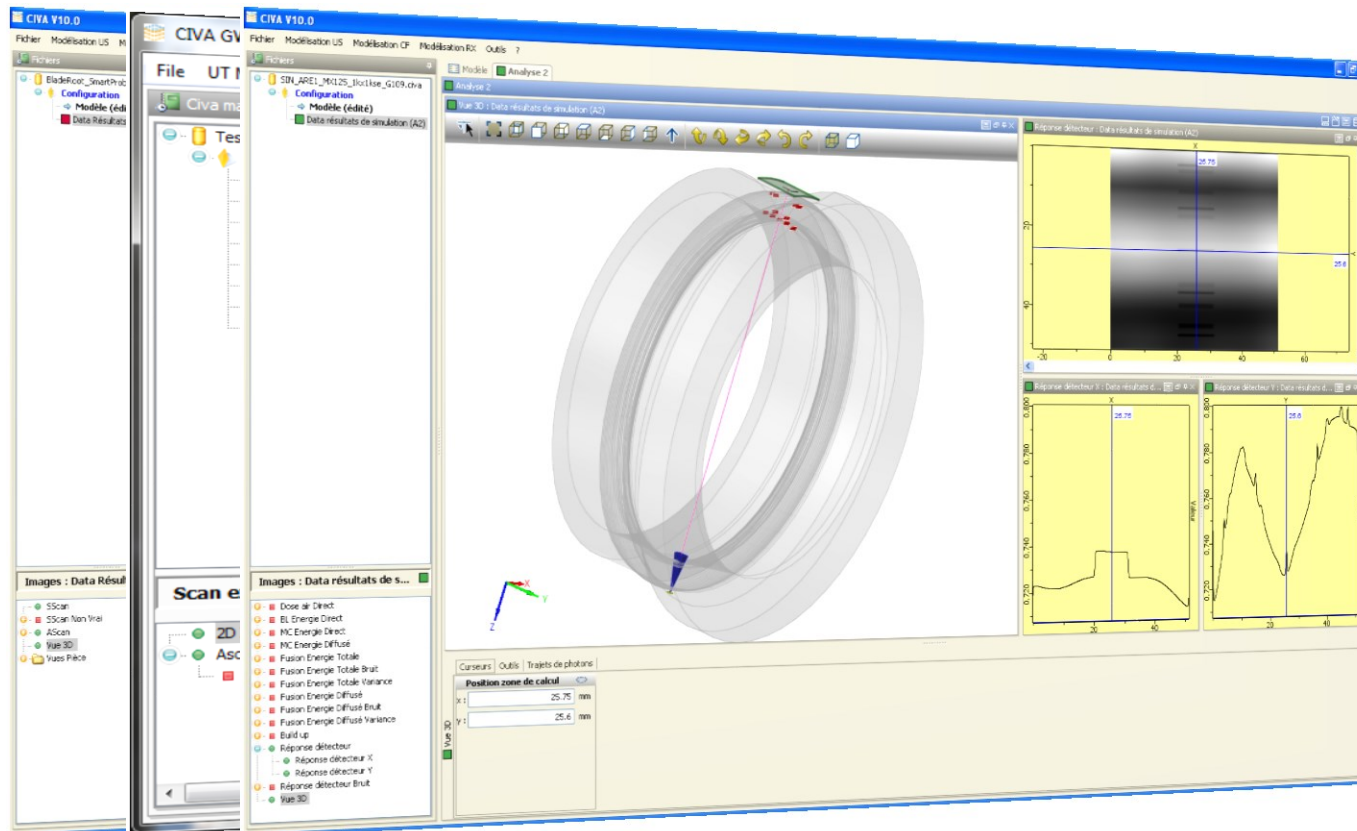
CIVA V10.0
Fichier Modélisation US M
Fichiers
BladeRoot_SmartProb
Configuration
Modèle (édité)
Data Résultats
Images : Data Résult
SScan
SScan Non Vrai
AScan
Vue 3D
Vues Pièce

CIVA GV
File UT
Civa ma
Tes
Scan e
2D
Asc

CIVA V10.0
Fichier Modélisation US Modélisation CF Modélisation RX Outils ?
Fichiers
SIN_ARE1_MX12S_1lcx1kse_G109.civa
Configuration
Modèle (édité)
Data résultats de simulation (A2)
Modèle Analyse 2
Analyse 2
Vue 3D : Data résultats de simulation (A2)
Réponse détecteur : Data résultats de simulation (A2)
25.75
25.6
20
40
-20
0
20
40
60
Réponse détecteur X : Data résultats d...
Réponse détecteur Y : Data résultats d...
X
25.75
Y
25.6
0.800
0.780
0.760
0.740
0.720
Valeurs
20
40
Images : Data résultats de s...
Dose air Direct
BL Energie Direct
MC Energie Direct
MC Energie Diffusé
Fusion Energie Totale
Fusion Energie Totale Bruit
Fusion Energie Totale Variance
Fusion Energie Diffusé
Fusion Energie Diffusé Bruit
Fusion Energie Diffusé Variance
Build up
Réponse détecteur
Réponse détecteur X
Réponse détecteur Y
Réponse détecteur Bruit
Vue 3D
Curseurs Outils Trajets de photons
Position zone de calcul
X : 25.75 mm
Y : 25.6 mm
Vue 3D
X
Y
Z